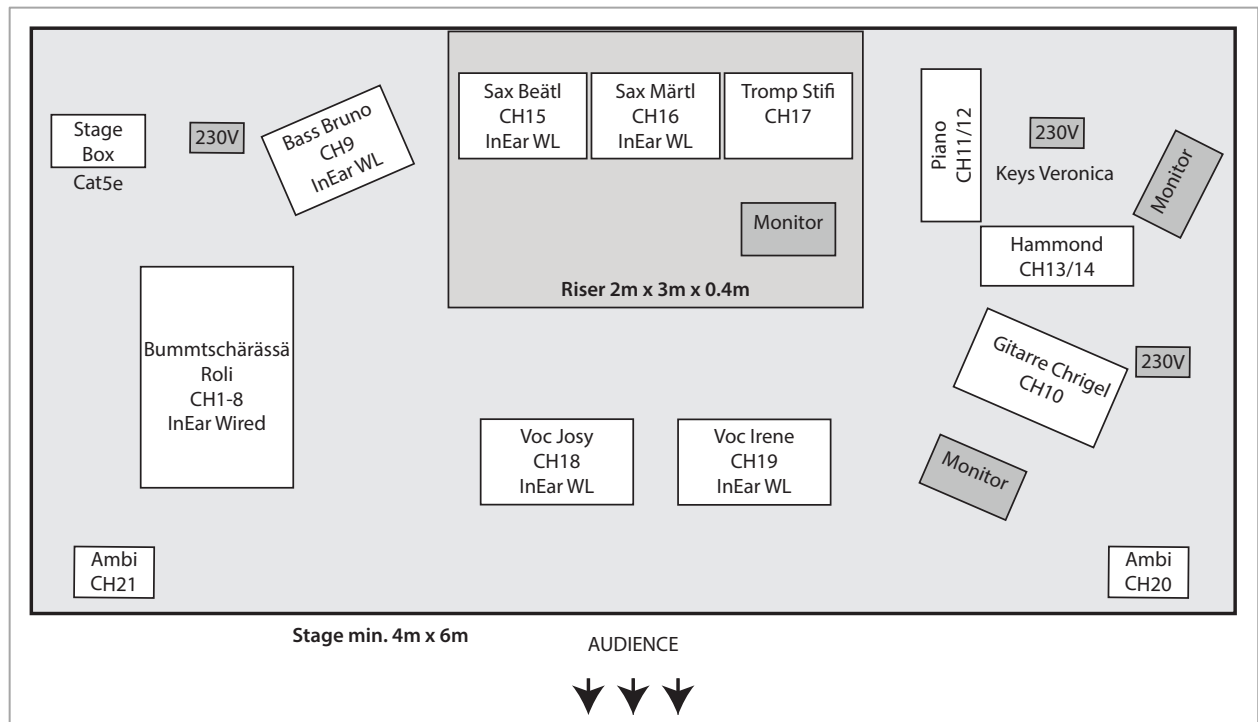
Stage Box
Cat5e

230V

Bass Bruno
CH9
InEar WL

Sax Beätl
CH15
InEar WL

Sax Märtl
CH16
InEar WL

Tromp Stifi
CH17

Monitor

Riser 2m x 3m x 0.4m

Piano
CH11/12

230V

Keys Veronica

Monitor

Hammond
CH13/14

Bummtschärässä
Roli
CH1-8
InEar Wired

Gitarre Chrigel
CH10

230V

Voc Josy
CH18
InEar WL

Voc Irene
CH19
InEar WL

Monitor

Ambi
CH21

Ambi
CH20

Stage min. 4m x 6m

AUDIENCE